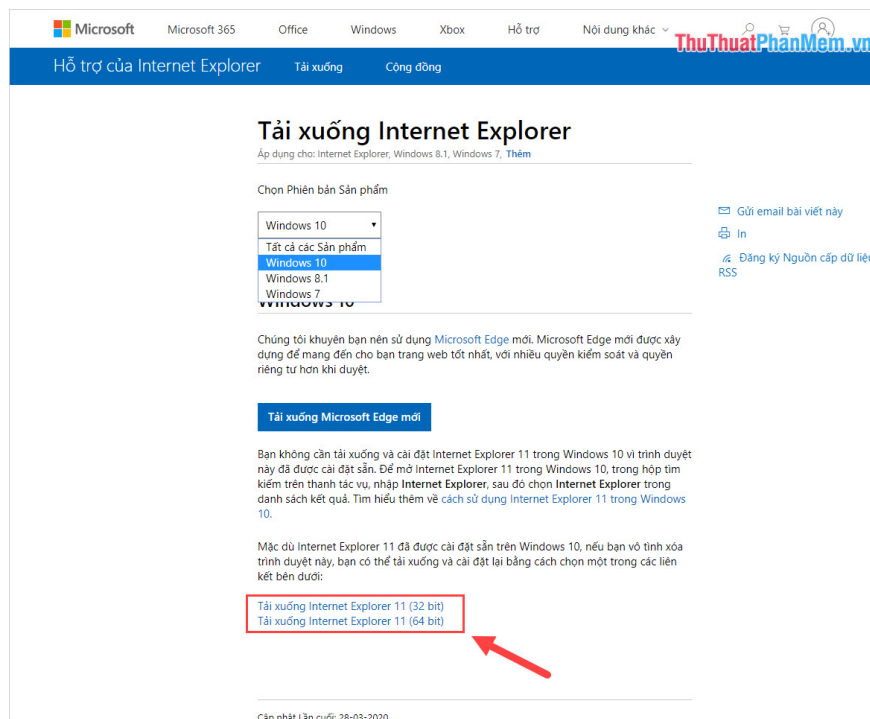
Microsoft   Microsoft 365   Office   Windows   Xbox   Hỗ trợ   Nội dung khác

ThuThuatPhanMem.vn

Hỗ trợ của Internet Explorer   Tải xuống   Cộng đồng

Tải xuống Internet Explorer
Áp dụng cho: Internet Explorer, Windows 8.1, Windows 7, Thêm

Chọn Phiên bản Sản phẩm

Windows 10
Tất cả các Sản phẩm
Windows 10
Windows 8.1
Windows 7

Windows 10

Gửi email bài viết này
In
Đăng ký Nguồn cấp dữ liệ
RSS

Chúng tôi khuyên bạn nên sử dụng Microsoft Edge mới. Microsoft Edge mới được xây dựng để mang đến cho bạn trang web tốt nhất, với nhiều quyền kiểm soát và quyền riêng tư hơn khi duyệt.

Tải xuống Microsoft Edge mới

Bạn không cần tải xuống và cài đặt Internet Explorer 11 trong Windows 10 vì trình duyệt này đã được cài đặt sẵn. Để mở Internet Explorer 11 trong Windows 10, trong hộp tìm kiếm trên thanh tác vụ, nhập **Internet Explorer**, sau đó chọn **Internet Explorer** trong danh sách kết quả. Tìm hiểu thêm về cách sử dụng Internet Explorer 11 trong Windows 10.

Mặc dù Internet Explorer 11 đã được cài đặt sẵn trên Windows 10, nếu bạn vô tình xóa trình duyệt này, bạn có thể tải xuống và cài đặt lại bằng cách chọn một trong các liên kết bên dưới:

Tải xuống Internet Explorer 11 (32 bit)
Tải xuống Internet Explorer 11 (64 bit)

Cập nhật Lần cuối: 28-03-2020